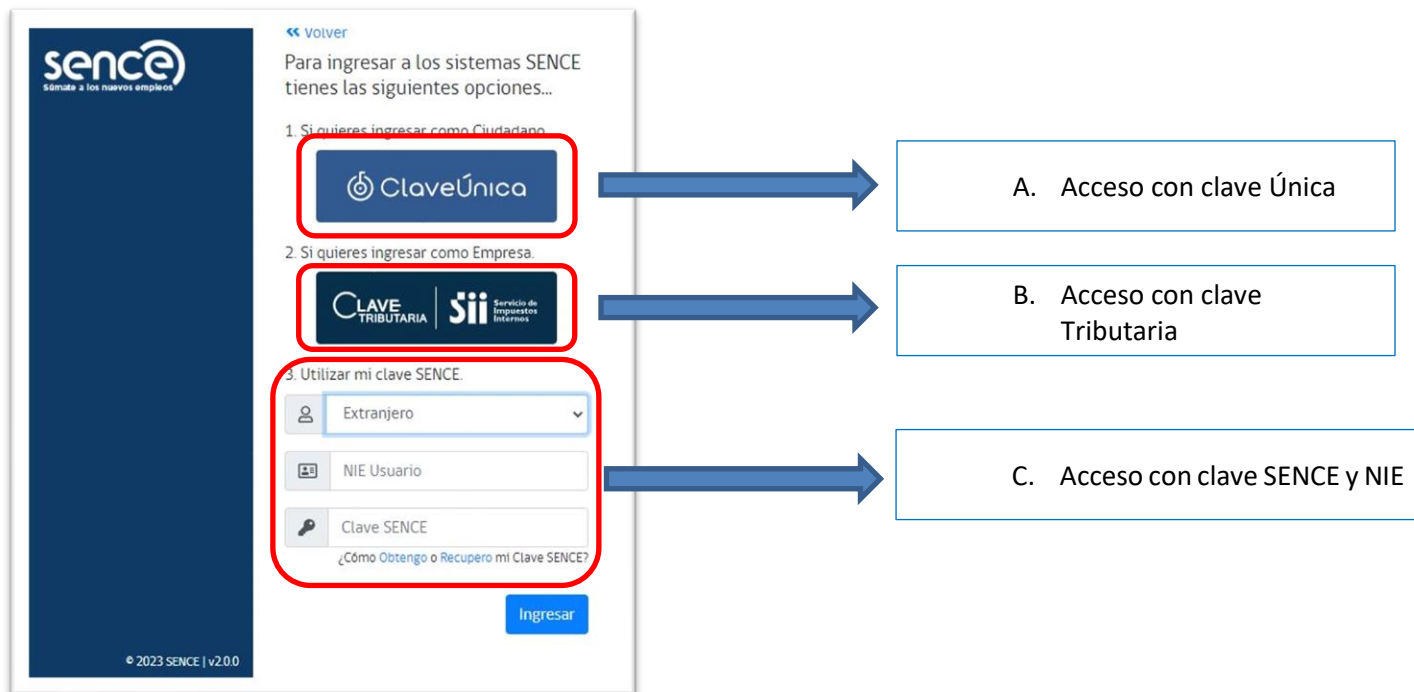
sence
Súmate a los nuevos empleos

« Volver

Para ingresar a los sistemas SENCE tienes las siguientes opciones...

1. Si quieres ingresar como Ciudadano

ClaveÚnica

2. Si quieres ingresar como Empresa.

CLAVE TRIBUTARIA | Sii Servicio de Impuestos Internos

3. Utilizar mi clave SENCE.

Extranjero

NIE Usuario

Clave SENCE

¿Cómo Obtengo o Recupero mi Clave SENCE?

Ingresar

© 2023 SENCE | v2.0.0

A. Acceso con clave Única

B. Acceso con clave Tributaria

C. Acceso con clave SENCE y NIE